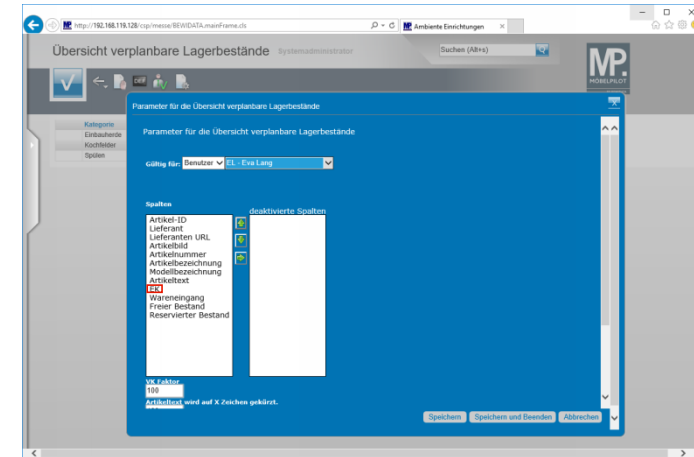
http://192.168.119.128/csp/messe/BEWIDATA.mainFrame.cls
Ambiente Einrichtungen

Übersicht verplanbare Lagerbestände Systemadministrator
Suchen (Alt+s)
MP. MÖBELPILOT

Parameter für die Übersicht verplanbare Lagerbestände

Kategorie
Einbauherde
Kochfelder
Spülen

Parameter für die Übersicht verplanbare Lagerbestände

Gültig für: Benutzer EL - Eva Lang

Spalten
deaktivierte Spalten

Artikel-ID
Lieferant
Lieferanten URL
Artikelbild
Artikelnummer
Artikelbezeichnung
Modellbezeichnung
Artikeltext
EK
Wareneingang
Freier Bestand
Reservierter Bestand

VK Faktor
100
Artikeltext wird auf X Zeichen gekürzt.

Speichern Speichern und Beenden Abbrechen